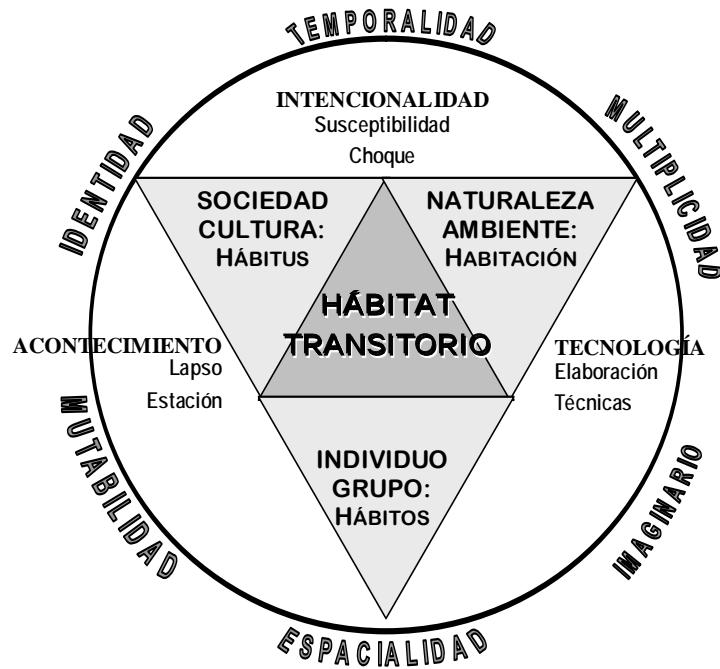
TEMPORALIDAD

MULTIPLICIDAD

IDENTIDAD

INTENCIONALIDAD
Susceptibilidad
Choque

SOCIEDAD
CULTURA:
HÁBITUS

NATURALEZA
AMBIENTE:
HABITACIÓN

HÁBITAT
TRANSITORIO

ACONTECIMIENTO
Lapso
Estación

TECNOLOGÍA
Elaboración
Técnicas

INDIVIDUO
GRUPO:
HÁBITOS

MUTABILIDAD

IMAGINARIO

ESPACIALIDAD